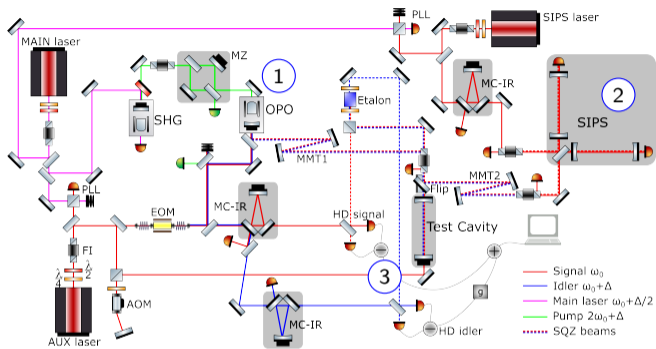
PLL
SIPS laser
MAIN laser
MZ
1
MC-IR
2
Etalon
SHG
OPO
SIPS
MMT1
PLL
MMT2
Flip
MC-IR
EOM
HD signal
Test Cavity
FI
$\frac{\lambda}{4}$
$\frac{\lambda}{2}$
3
AOM
g
AUX laser
MC-IR
HD idler
Signal $\omega_0$
Idler $\omega_0+\Delta$
Main laser $\omega_0+\Delta/2$
Pump $2\omega_0+\Delta$
SQZ beams